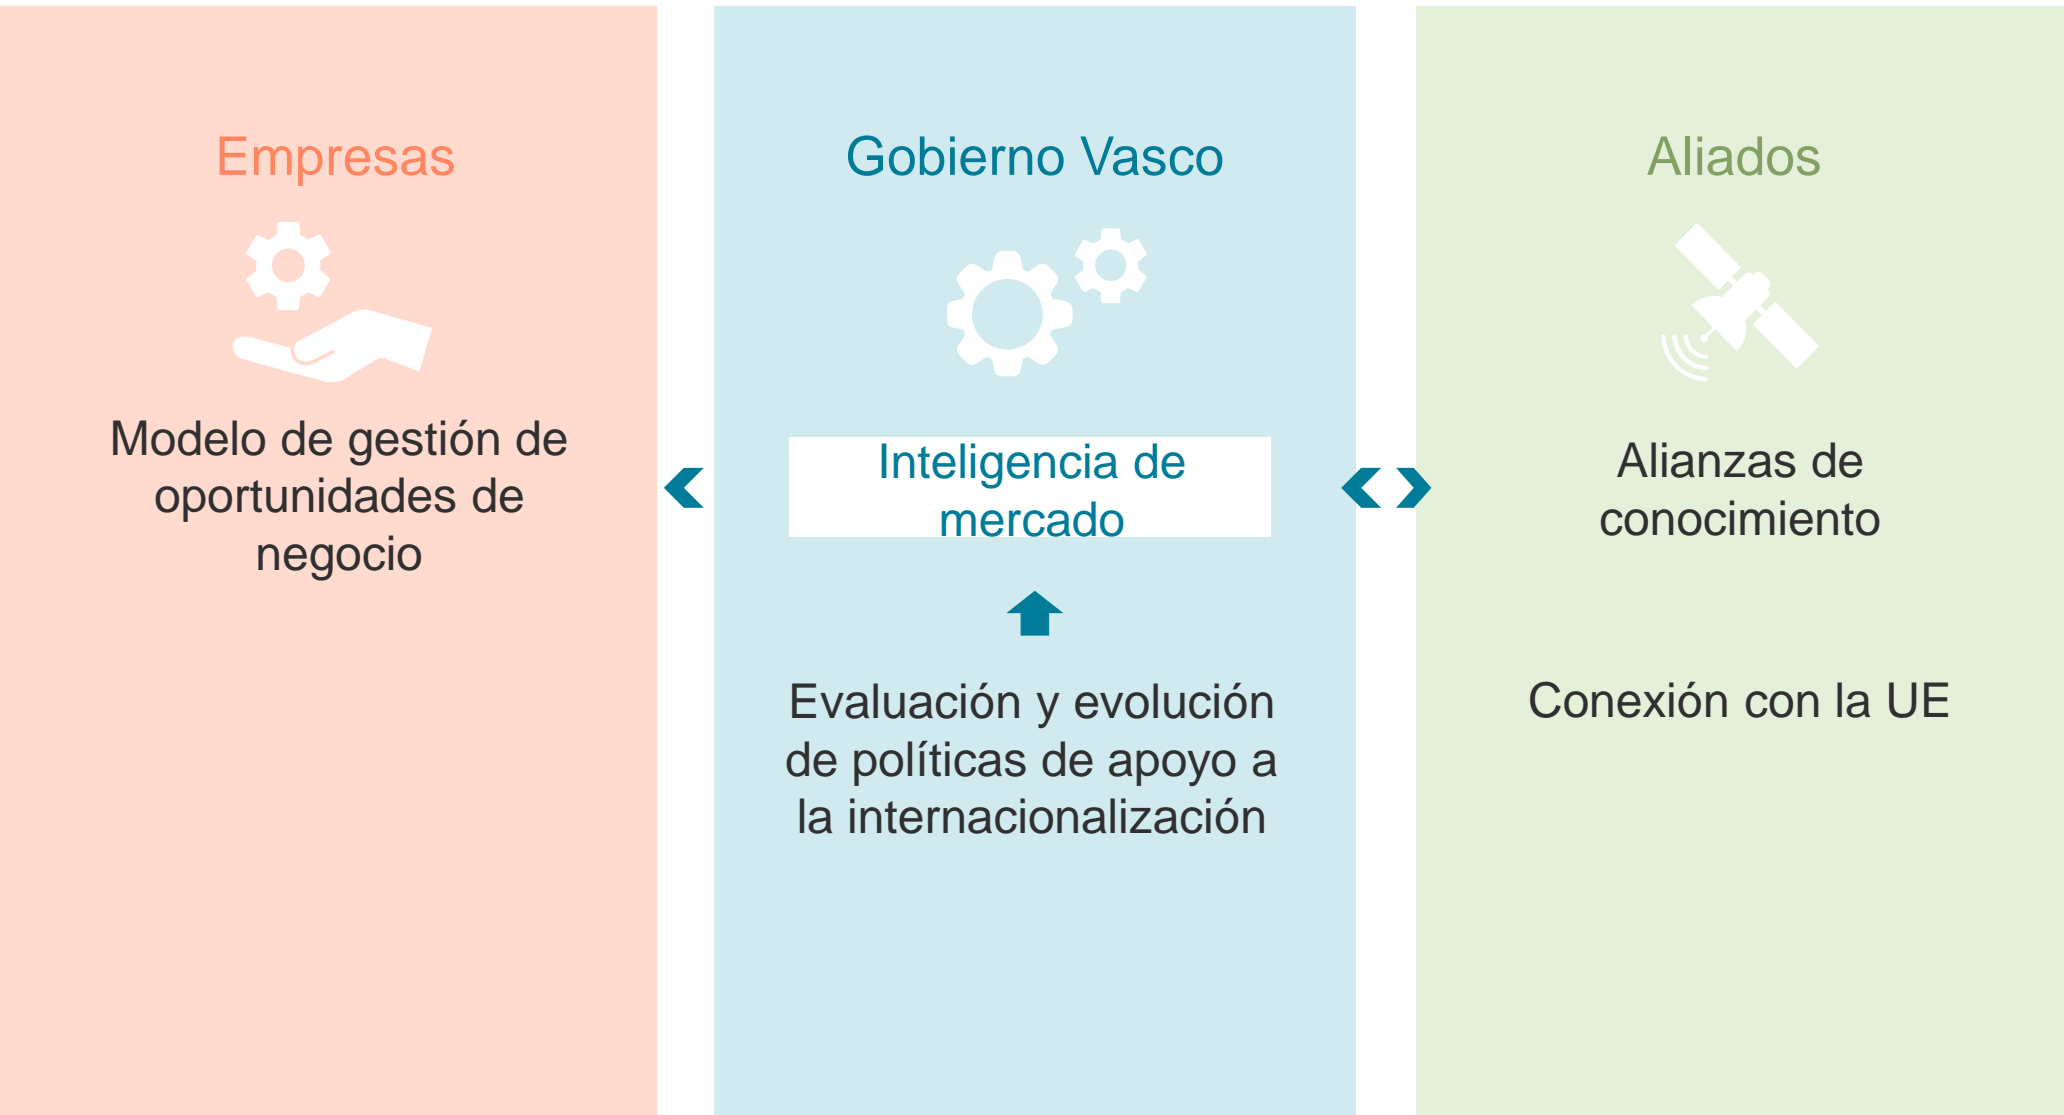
Empresas

Modelo de gestión de oportunidades de negocio

Gobierno Vasco

Inteligencia de mercado

Evaluación y evolución de políticas de apoyo a la internacionalización

Aliados

Alianzas de conocimiento

Conexión con la UE